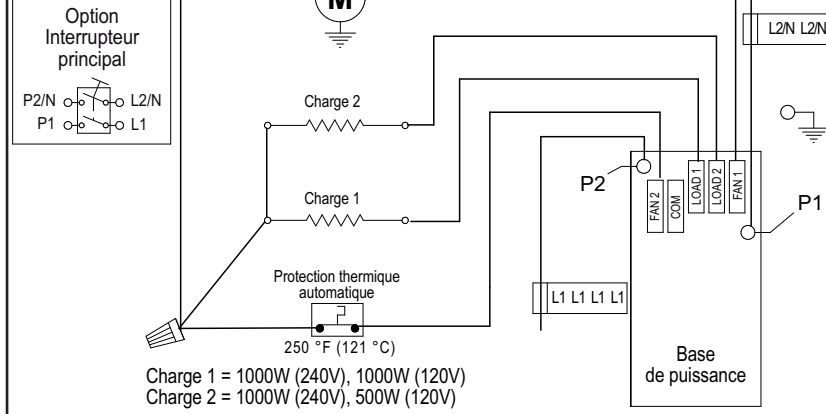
Option
Interrupteur
principal

P2/N
P1
L2/N
L1

M

L2/N L2/N

Charge 2

Charge 1

P2

FAN 2
COM
LOAD 1
LOAD 2
FAN 1

P1

Protection thermique
automatique

L1 L1 L1 L1

250 °F (121 °C)

Base
de puissance

Charge 1 = 1000W (240V), 1000W (120V)
Charge 2 = 1000W (240V), 500W (120V)